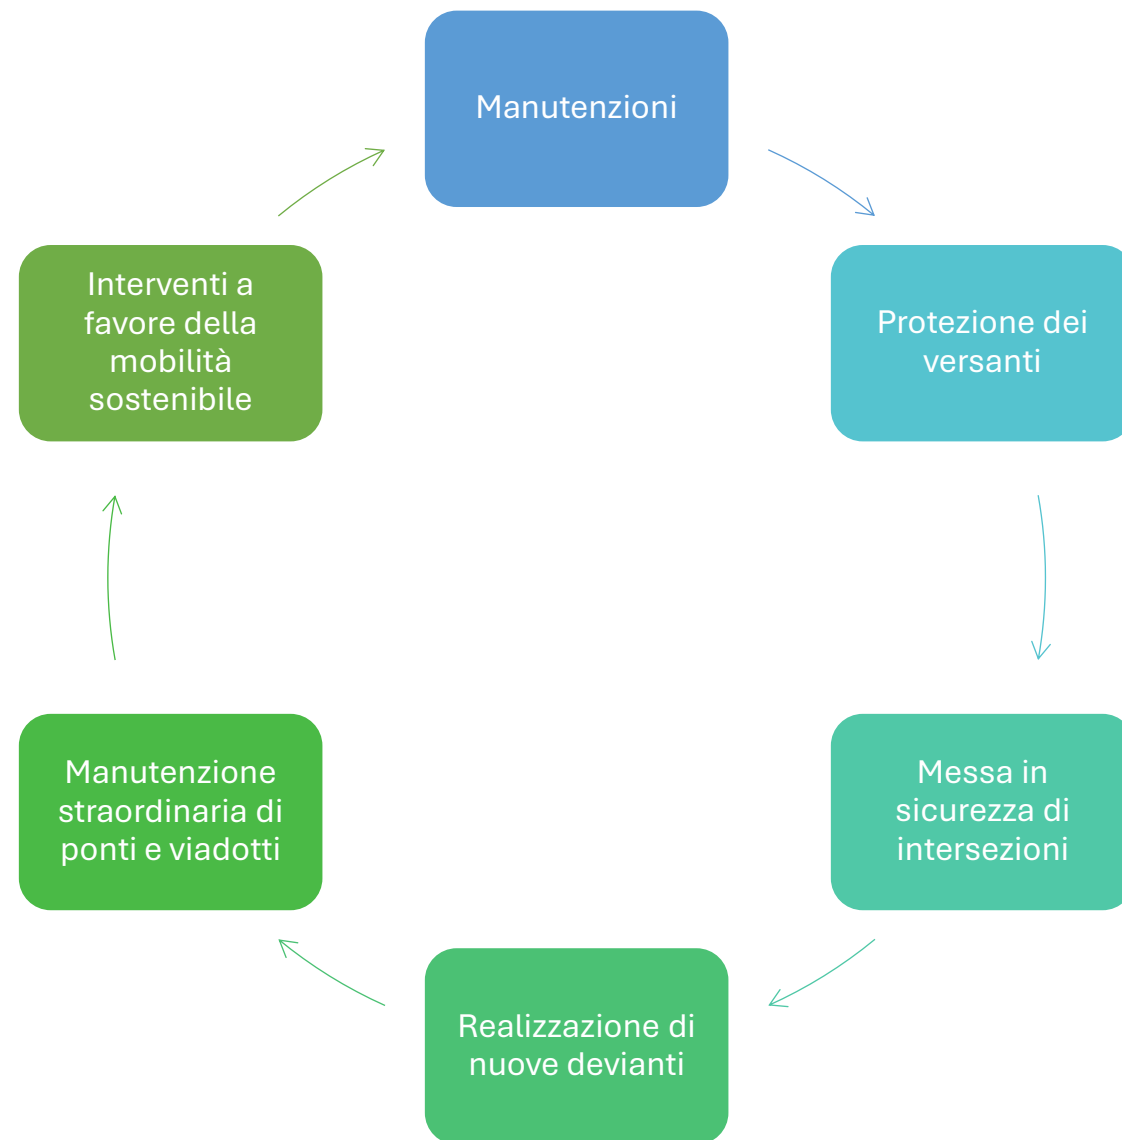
Manutenzioni

Protezione dei versanti

Messa in sicurezza di intersezioni

Realizzazione di nuove devianti

Manutenzione straordinaria di ponti e viadotti

Interventi a favore della mobilità sostenibile